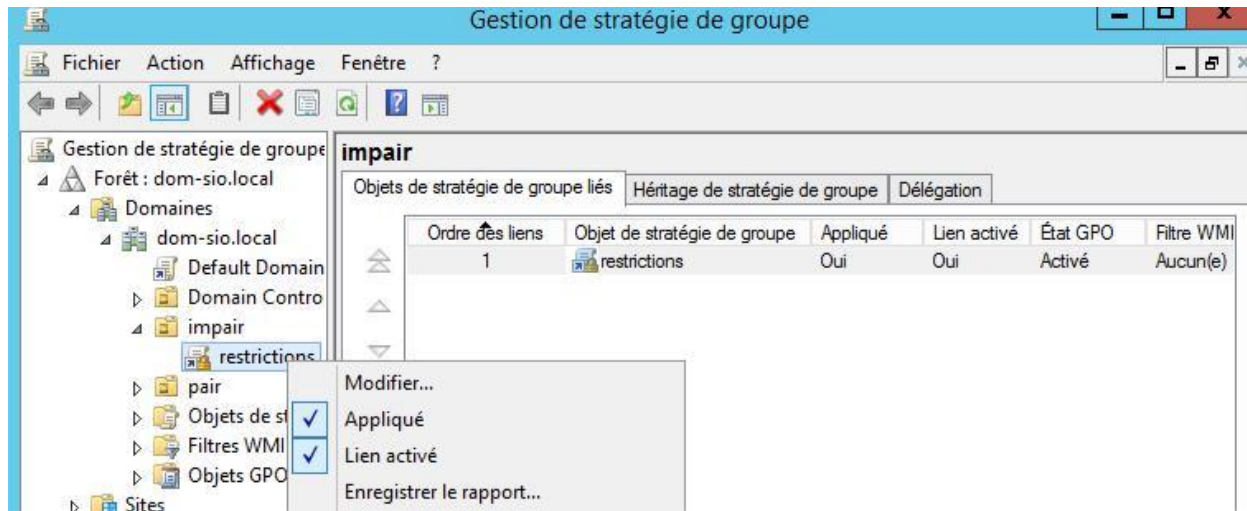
Gestion de stratégie de groupe

Fichier Action Affichage Fenêtre ?

Gestion de stratégie de groupe
Forêt : dom-sio.local
Domaines
dom-sio.local
Default Domain
Domain Contro
impair
restrictions
pair
Objets de st
Filtres WMI
Objets GPO
Sites

impair

Objets de stratégie de groupe liés | Héritage de stratégie de groupe | Délégation

| Ordre des liens | Objet de stratégie de groupe | Appliqué | Lien activé | État GPO | Filtre WMI |
|---|---|---|---|---|---|
| 1 | restrictions | Oui | Oui | Activé | Aucun(e) |

Modifier...
✓ Appliqué
✓ Lien activé
Enregistrer le rapport...